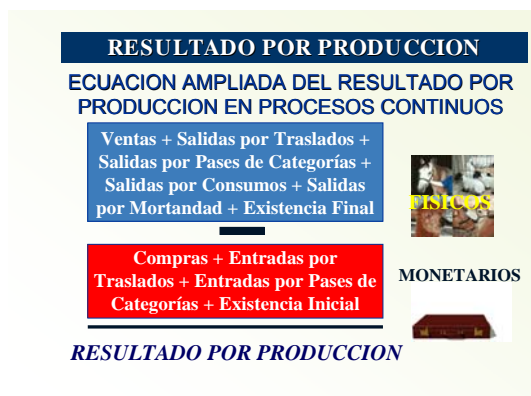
RESULTADO POR PRODUCCION

ECUACION AMPLIADA DEL RESULTADO POR PRODUCCION EN PROCESOS CONTINUOS

Ventas + Salidas por Traslados + Salidas por Pases de Categorías + Salidas por Consumos + Salidas por Mortandad + Existencia Final

FISICOS

Compras + Entradas por Traslados + Entradas por Pases de Categorías + Existencia Inicial

MONETARIOS

RESULTADO POR PRODUCCION